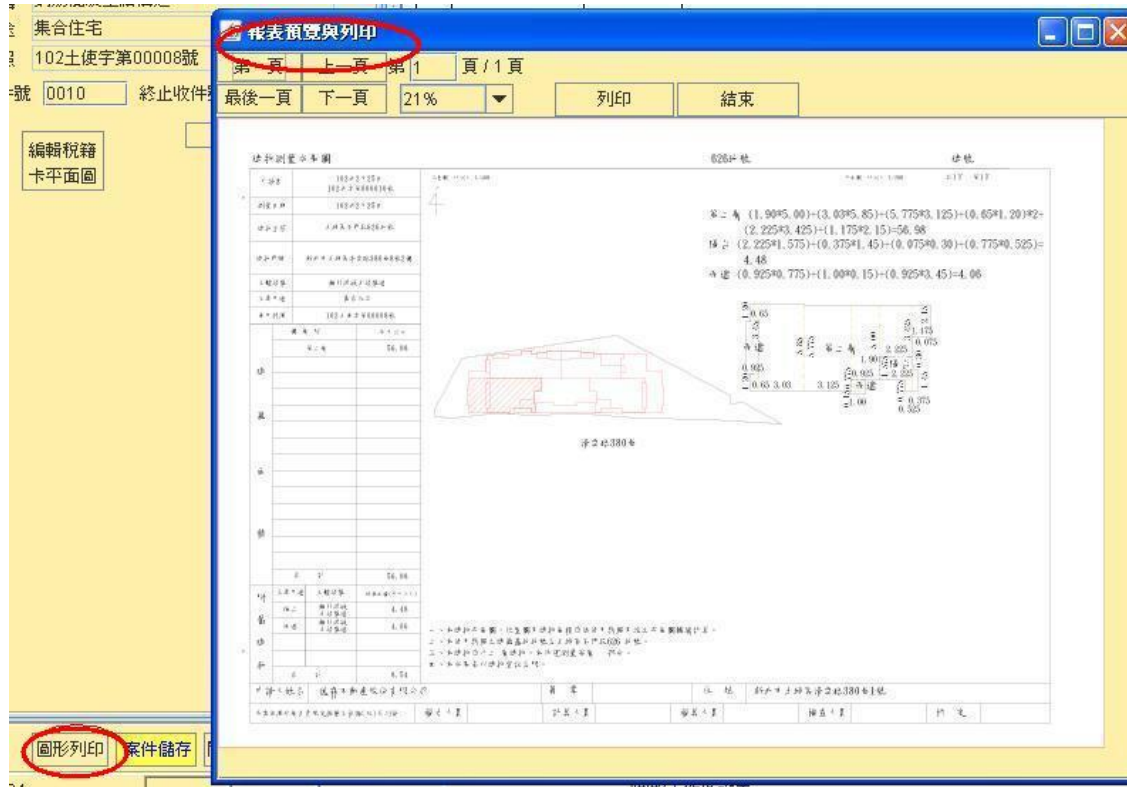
集合住宅
102土使字第00008號
號 0010 終止收件
編輯稅籍卡平面圖
報表預覽與列印
第一頁 上一頁 第 1 頁 / 1 頁
最後一頁 下一頁 21% 列印 結束
建物測量成果圖
826 建號
第二層 (1.90*5.00)+(3.03*5.85)+(5.775*3.125)+(0.65*1.20)*2+(2.225*3.425)+(1.175*2.15)=56.98
陽台 (2.225*1.575)+(0.375*1.45)+(0.075*0.30)+(0.775*0.525)=4.48
雨遮 (0.925*0.775)+(1.00*0.15)+(0.925*3.45)=4.06
0.65
雨遮
第二層
1.175
0.075
2.225
1.90
0.925
0.925
2.225
0.65 3.03
3.125
雨遮
1.00
0.375
0.525
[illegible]段380地號
56.98
4.48
4.06
圖形列印 案件儲存